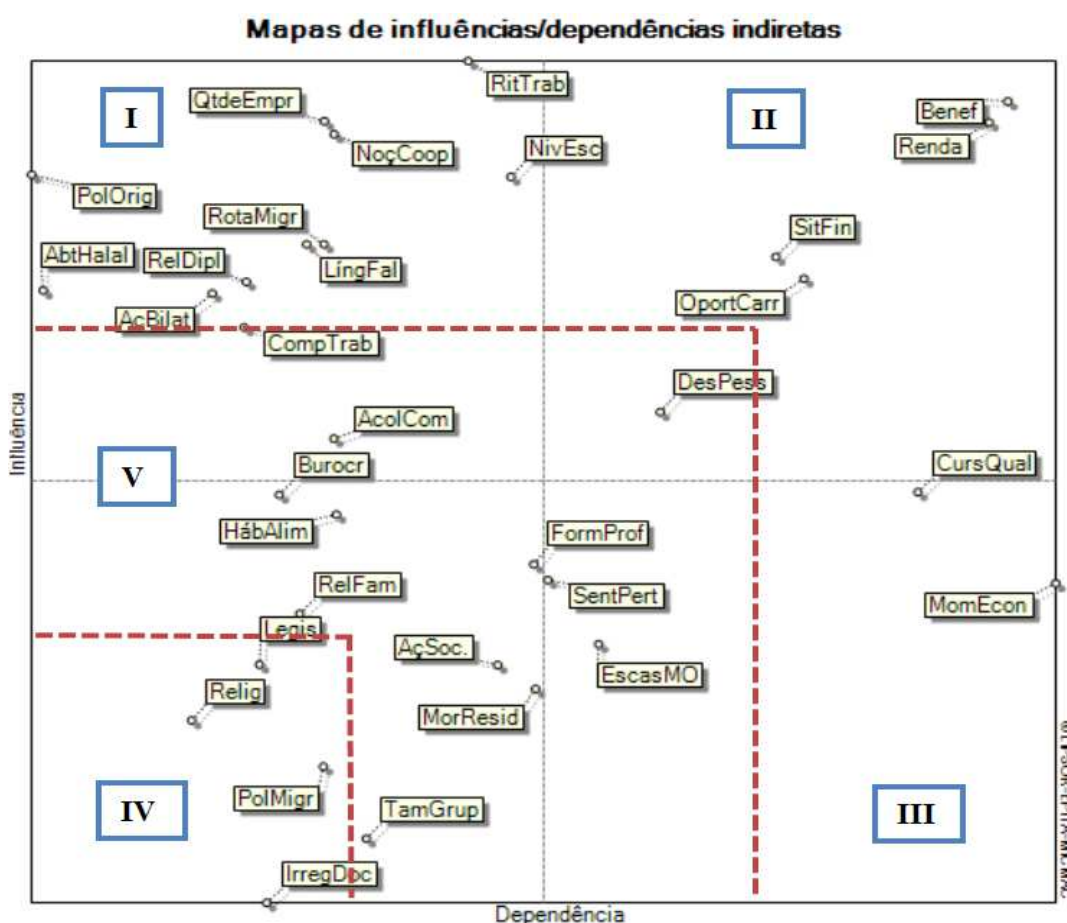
Mapas de influências/dependências indiretas

I

II

V

IV

III

RitTrab
QtdeEmpr
NoçCoop
NivEsc
Benef
Renda
PolOrig
RotaMigr
SitFin
AbtHalal
RelDipl
LíngFal
OportCarr
AcBilat
CompTrab
DesPess
AcolCom
Burocr
CursQual
HábAlim
FormProf
RelFam
SentPert
MomEcon
Legis
AçSoc.
EscasMO
Relig
MorResid
PolMigr
TamGrup
IrregDoc

Influência
Dependência

© LIPSOR-EPITA-MICMAC